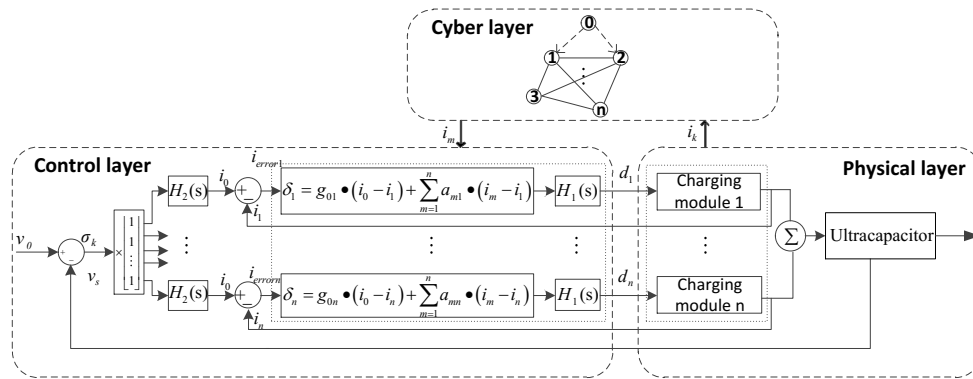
Cyber layer

0

1

2

3

n

$i_m$

$i_k$

Control layer

Physical layer

$i_{error1}$

$H_2(s)$

$i_0$

$+$

$-$

$i_1$

$\delta_1 = g_{01} \bullet (i_0 - i_1) + \sum_{m=1}^{n} a_{m1} \bullet (i_m - i_1)$

$H_1(s)$

$d_1$

Charging module 1

$v_0$

$+$

$-$

$\sigma_k$

$v_s$

$\times$

$\begin{bmatrix} 1 \\ 1 \\ \vdots \\ 1 \end{bmatrix}$

$\vdots$

$\vdots$

$\vdots$

$\vdots$

$\Sigma$

Ultracapacitor

$H_2(s)$

$i_0$

$+$

$-$

$i_{errorn}$

$i_n$

$\delta_n = g_{0n} \bullet (i_0 - i_n) + \sum_{m=1}^{n} a_{mn} \bullet (i_m - i_n)$

$H_1(s)$

$d_n$

Charging module n